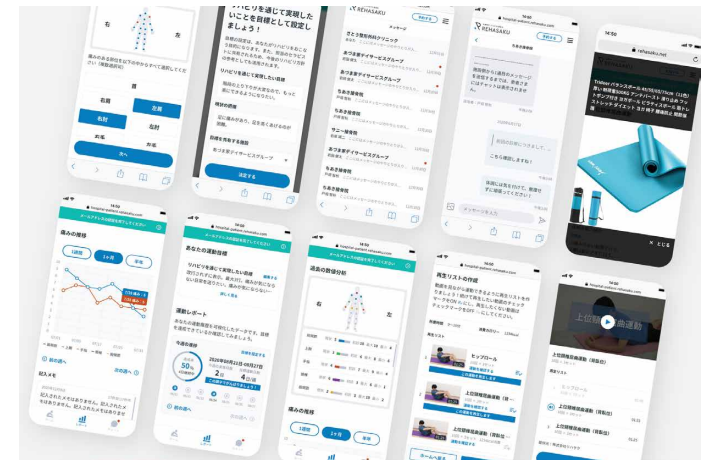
右
左
痛みのある部位を以下の中からすべて選択してください（複数選択可）
首
右肩
左肩
右肘
左肘
次へ

リハビリを通じて実現したいことを目標として設定しましょう
リハビリを通じて実現したい目標
現状の把握
目標を共有する施設
あつまるデイサービスグループ
決定する

REHASAKU
メッセージ
あつまるデイサービスグループ
あつまるデイサービスグループ
ちあき接骨院
サニー接骨院
ちあき接骨院
ちあき接骨院

hospital-patient.rehasaku.com
REHASAKU
こちら確認しますね！
メッセージを入力

14:50
rehasaku.net
Trideer バランスボール
とじる

hospital-patient.rehasaku.com
痛みの推移
1週間
1ヶ月
半年
記入メモ

あなたの運動目標
リハビリを通じて実現したい目標
運動レポート
今週の実施
50%
2回
4回

週次の数値分析
右
左
痛みの推移
1週間
1ヶ月

再生リストの作成
ヒップロール
上位頸椎屈曲運動
上位頸椎屈曲運動

上位頸椎屈曲運動
上位頸椎屈曲運動（前屈位）
ヒップロール
上位頸椎屈曲運動（背臥位）
上位頸椎屈曲運動（背臥位）